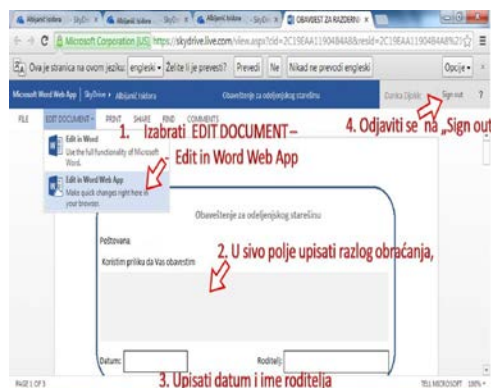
Albijanić Isidora · SkyDriv × | Albijanić Isidora · SkyDri × | Albijanić Isidora · SkyDri × | OBAVESET ZA RAZDERNI ×

Microsoft Corporation [US] https://skydrive.live.com/view.aspx?cid=2C19EAA1190484A8&resid=2C19EAA1190484A8%21

Ova je stranica na ovom jeziku: engleski ▾ Želite li je prevesti? Prevedi Ne Nikad ne prevodi engleski Opcije ▾

Microsoft Word Web App | SkyDrive ▸ Albijanić Isidora Obaveštenje za odeljenjskog starešinu Danka Djokić Sign out ?

FILE EDIT DOCUMENT ▾ PRINT SHARE FIND COMMENTS

1. Izabrati EDIT DOCUMENT – Edit in Word Web App

4. Odjaviti se na „Sign out

Edit in Word
Use the full functionality of Microsoft Word.

Edit in Word Web App
Make quick changes right here in your browser.

Obaveštenje za odeljenjskog starešinu

Poštovana

Koristim priliku da Vas obavestim

2. U sivo polje upisati razlog obraćanja,

Datum: Roditelj:

3. Upisati datum i ime roditelja

PAGE 1 OF 3 TELL MICROSOFT 100% ▾